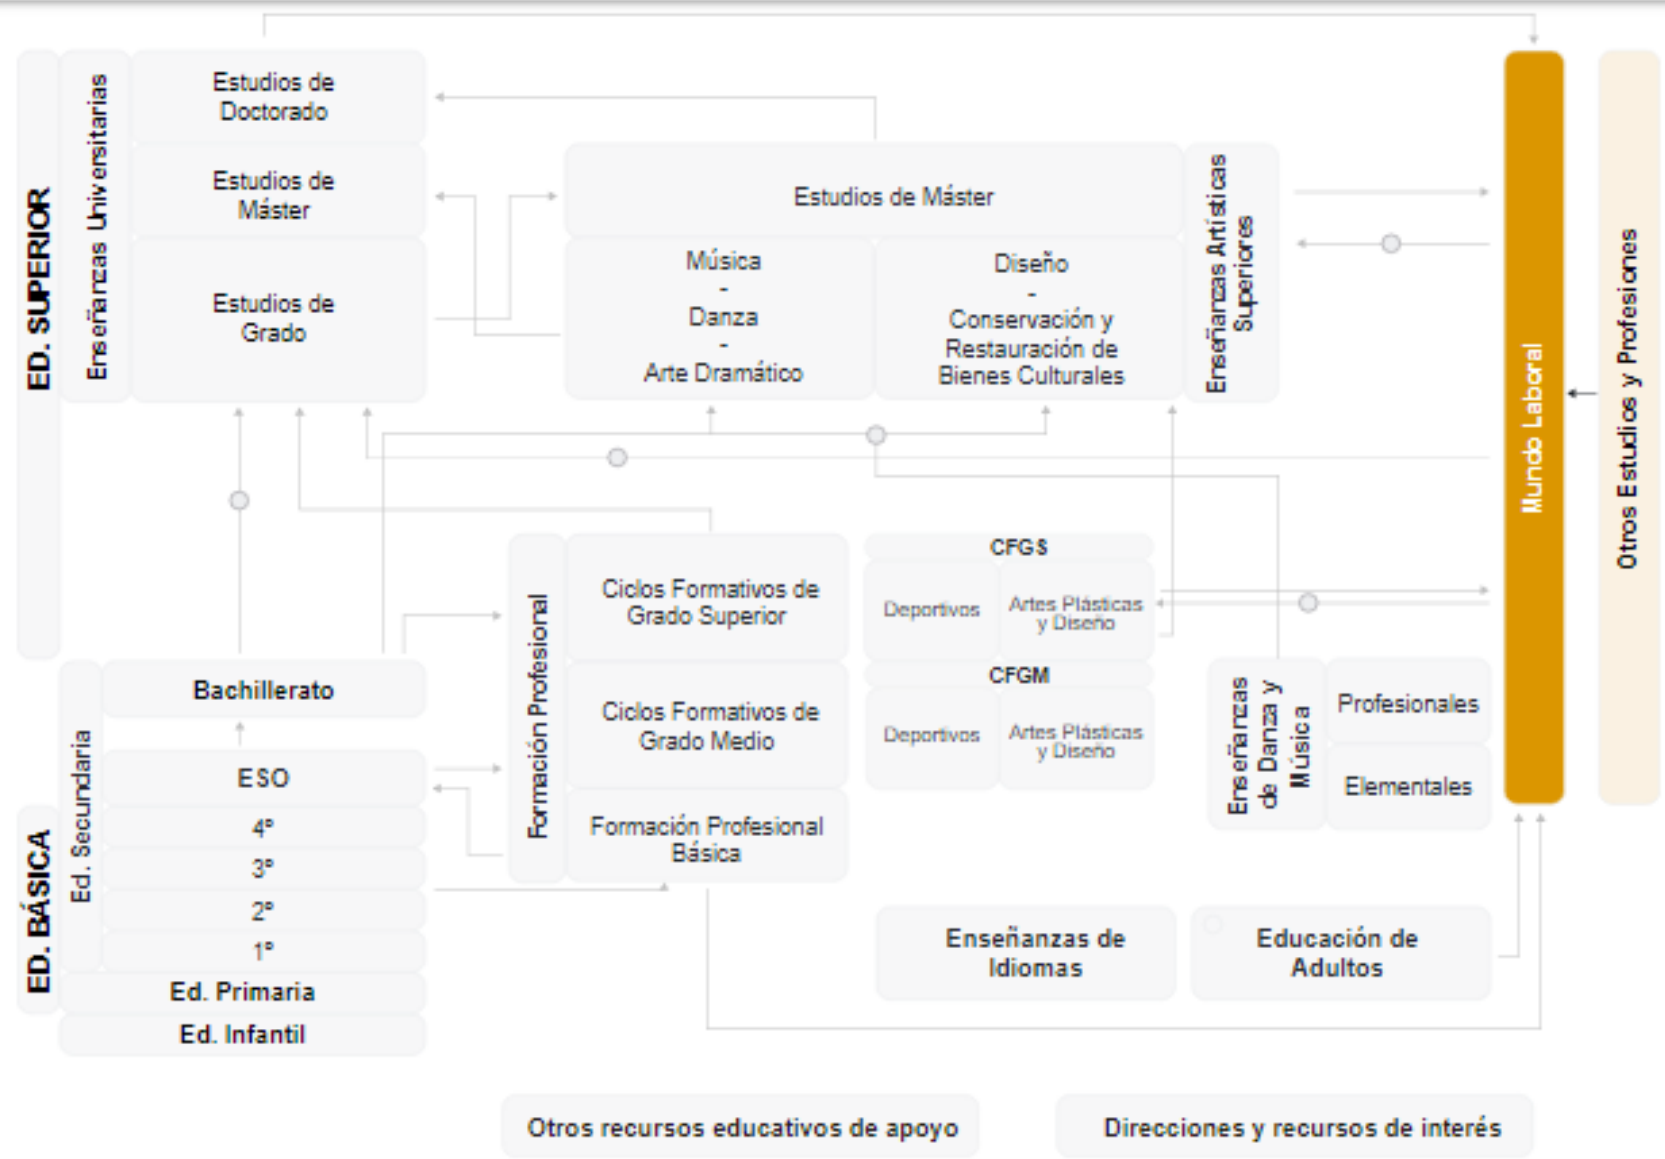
ED. SUPERIOR

Enseñanzas Universitarias

Estudios de Doctorado

Estudios de Máster

Estudios de Grado

Estudios de Máster

Música
-
Danza
-
Arte Dramático

Diseño
-
Conservación y Restauración de Bienes Culturales

Enseñanzas Artísticas Superiores

Mundo Laboral

Otros Estudios y Profesiones

Formación Profesional

Ciclos Formativos de Grado Superior

Ciclos Formativos de Grado Medio

Formación Profesional Básica

CFGS

Deportivos

Artes Plásticas y Diseño

CFGM

Deportivos

Artes Plásticas y Diseño

Enseñanzas de Danza y Música

Profesionales

Elementales

ED. BÁSICA

Ed. Secundaria

Bachillerato

ESO

4º

3º

2º

1º

Ed. Primaria

Ed. Infantil

Enseñanzas de Idiomas

Educación de Adultos

Otros recursos educativos de apoyo

Direcciones y recursos de interés